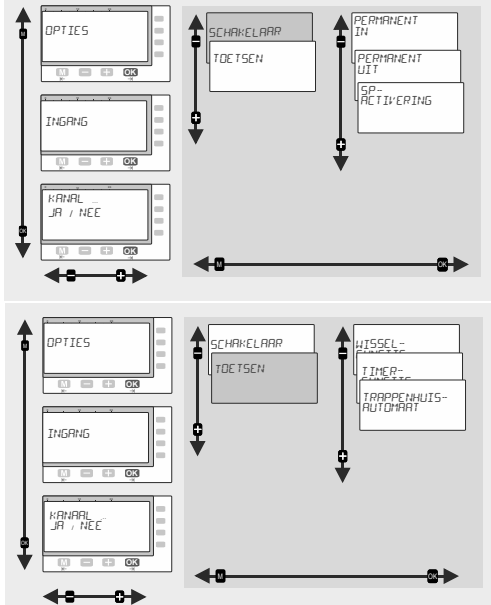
M

OPTIES

M – + OK

INGANG

M – + OK

KANAL _
JA / NEE

M – + OK

OK

– +

SCHAKELAAR

TOETSEN

–

+

PERMANENT IN

PERMANENT UIT

SP-ACTIVERING

–

+

M

OK

M

OPTIES

M – + OK

INGANG

M – + OK

KANAL _
JA / NEE

M – + OK

OK

– +

SCHAKELAAR

TOETSEN

–

+

WISSEL-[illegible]

TIMER-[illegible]

TRAPPENHUIS-AUTOMAAT

–

+

M

OK